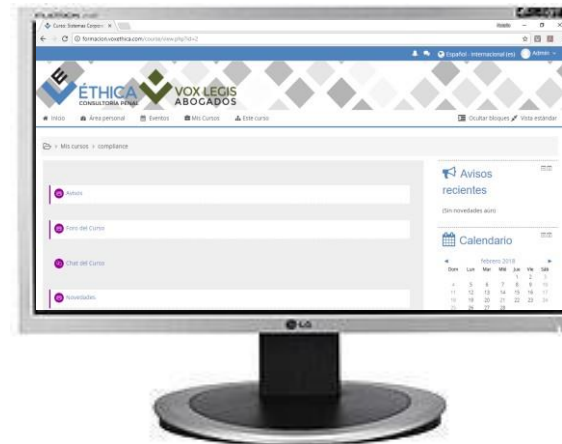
Curso Sistemas Corpor... ×

formacion.voxethica.com/course/view.php?id=2

Español - Internacional (es) Admin

ÉTHICA CONSULTORÍA PENAL

VOX LEGIS ABOGADOS

Inicio Área personal Eventos Mis Cursos Este curso

Ocultar bloques Vista estándar

> Mis cursos > compliance

Avisos

Foro del Curso

Chat del Curso

Novedades

Avisos recientes

(Sin novedades aún)

Calendario

febrero 2018

| Dom | Lun | Mar | Mié | Jue | Vie | Sáb |
|---|---|---|---|---|---|---|
| | | | | 1 | 2 | 3 |
| 4 | 5 | 6 | 7 | 8 | 9 | 10 |
| 11 | 12 | 13 | 14 | 15 | 16 | 17 |
| 18 | 19 | 20 | 21 | 22 | 23 | 24 |
| 25 | 26 | 27 | 28 | | | |

LG